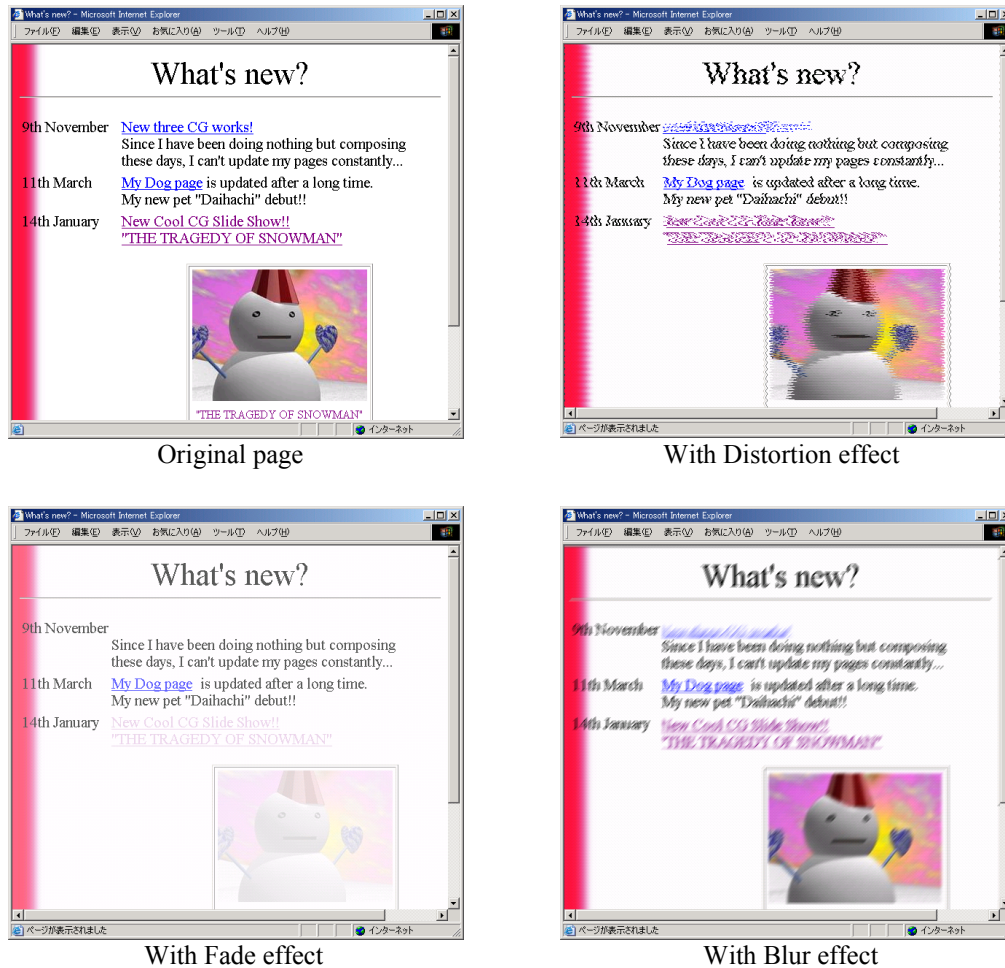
What's new? - Microsoft Internet Explorer
ファイル(F) 編集(E) 表示(V) お気に入り(A) ツール(T) ヘルプ(H)

What's new?

9th November New three CG works!
Since I have been doing nothing but composing these days, I can't update my pages constantly...
11th March My Dog page is updated after a long time.
My new pet "Daihachi" debut!!
14th January New Cool CG Slide Show!!
"THE TRAGEDY OF SNOWMAN"

"THE TRAGEDY OF SNOWMAN"

インターネット

Original page

What's new? - Microsoft Internet Explorer
ファイル(F) 編集(E) 表示(V) お気に入り(A) ツール(T) ヘルプ(H)

What's new?

9th November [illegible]
Since I have been doing nothing but composing these days, I can't update my pages constantly...
11th March My Dog page is updated after a long time.
My new pet "Daihachi" debut!!
14th January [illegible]
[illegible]

ページが表示されました
インターネット

With Distortion effect

What's new? - Microsoft Internet Explorer
ファイル(F) 編集(E) 表示(V) お気に入り(A) ツール(T) ヘルプ(H)

What's new?

9th November
Since I have been doing nothing but composing these days, I can't update my pages constantly...
11th March My Dog page is updated after a long time.
My new pet "Daihachi" debut!!
14th January New Cool CG Slide Show!!
"THE TRAGEDY OF SNOWMAN"

ページが表示されました
インターネット

With Fade effect

What's new? - Microsoft Internet Explorer
ファイル(F) 編集(E) 表示(V) お気に入り(A) ツール(T) ヘルプ(H)

What's new?

9th November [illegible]
Since I have been doing nothing but composing these days, I can't update my pages constantly...
11th March My Dog page is updated after a long time.
My new pet "Daihachi" debut!!
14th January New Cool CG Slide Show!!
"THE TRAGEDY OF SNOWMAN"

ページが表示されました
インターネット

With Blur effect